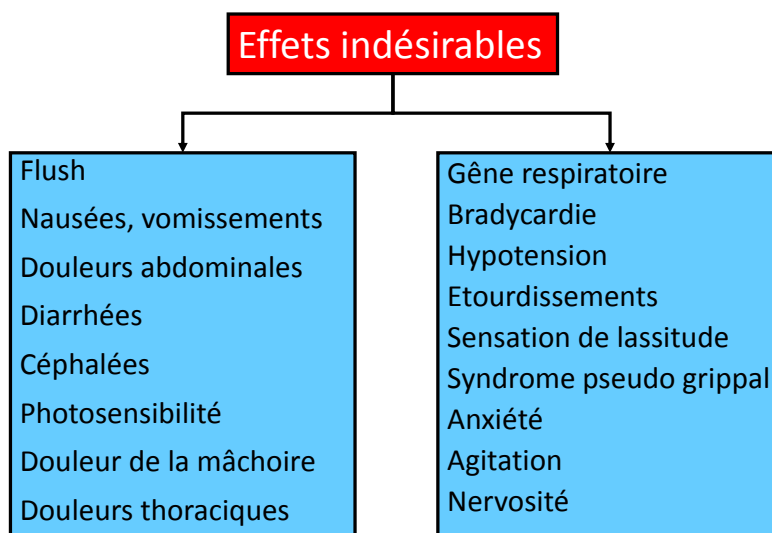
Effets indésirables

Flush
Nausées, vomissements
Douleurs abdominales
Diarrhées
Céphalées
Photosensibilité
Douleur de la mâchoire
Douleurs thoraciques

Gêne respiratoire
Bradycardie
Hypotension
Etourdissements
Sensation de lassitude
Syndrome pseudo grippal
Anxiété
Agitation
Nervosité